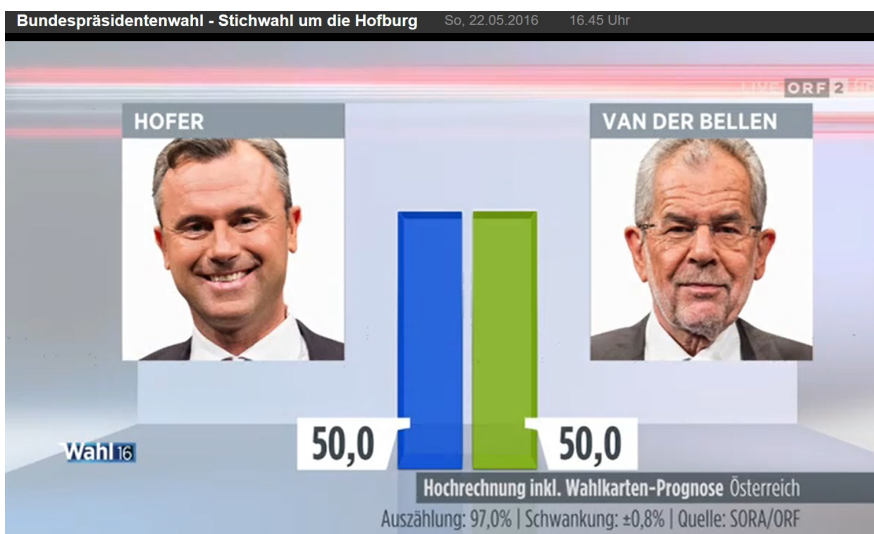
Bundespräsidentenwahl - Stichwahl um die Hofburg So, 22.05.2016 16.45 Uhr

LIVE ORF 2 HD

HOFER

VAN DER BELLEN

Wahl 16

50,0

50,0

Hochrechnung inkl. Wahlkarten-Prognose Österreich

Auszählung: 97,0% | Schwankung: ±0,8% | Quelle: SORA/ORF